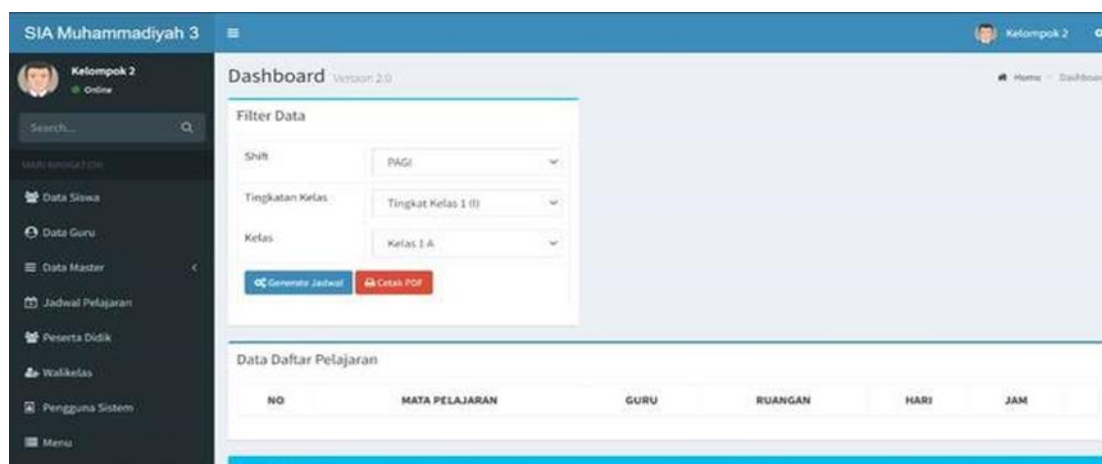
SIA Muhammadiyah 3

Kelompok 2

Kelompok 2
Online

Search...

MAIN NAVIGATION

Data Siswa

Data Guru

Data Master

Jadwal Pelajaran

Peserta Didik

Walikelas

Pengguna Sistem

Menu

Dashboard Version 2.0

Home > Dashboard

Filter Data

Shift PAGI

Tingkatan Kelas Tingkat Kelas 1 (I)

Kelas Kelas 1 A

Generate Jadwal Cetak PDF

Data Daftar Pelajaran

| NO | MATA PELAJARAN | GURU | RUANGAN | HARI | JAM |
|---|---|---|---|---|---|